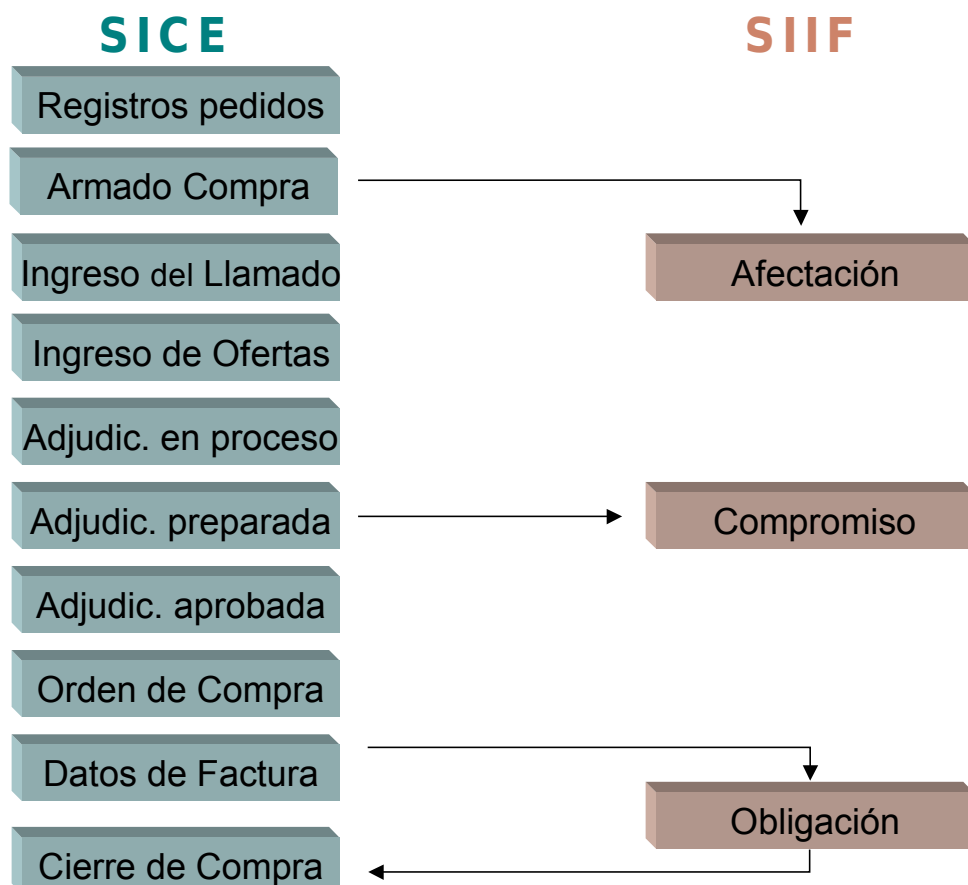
SICE

SIIF

Registros pedidos

Armado Compra

Ingreso del Llamado

Afectación

Ingreso de Ofertas

Adjudic. en proceso

Adjudic. preparada

Compromiso

Adjudic. aprobada

Orden de Compra

Datos de Factura

Obligación

Cierre de Compra